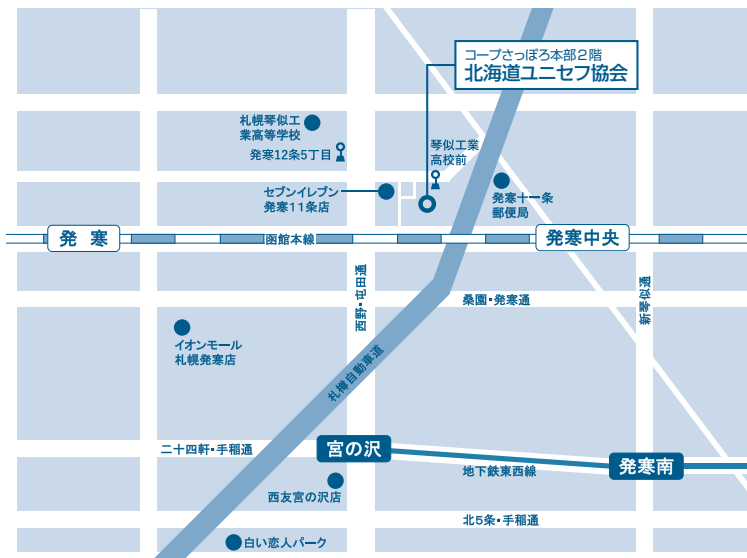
コープさっぽろ本部2階
北海道ユニセフ協会

札幌琴似工業高等学校

発寒12条5丁目

琴似工業高校前

セブンイレブン発寒11条店

発寒十一条郵便局

発寒

函館本線

発寒中央

西野・屯田通

桑園・発寒通

新琴似通

イオンモール札幌発寒店

札樽自動車道

二十四軒・手稲通

宮の沢

地下鉄東西線

発寒南

西友宮の沢店

北5条・手稲通

白い恋人パーク